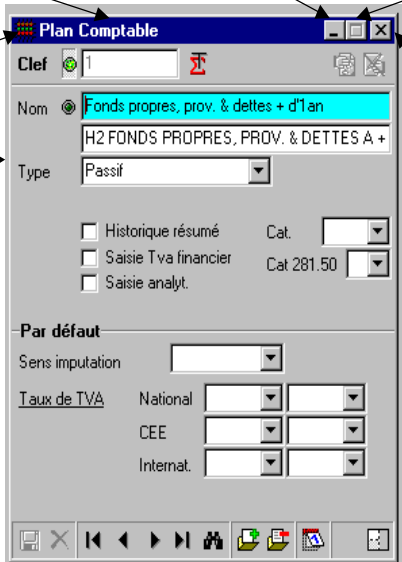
Plan Comptable

Clef 1

Nom Fonds propres, prov. & dettes + d'1an

H2 FONDS PROPRES, PROV. & DETTES A +

Type Passif

Historique résumé

Saisie Tva financier

Saisie analyt.

Cat.

Cat 281.50

Par défaut

Sens imputation

Taux de TVA

National

CEE

Internat.